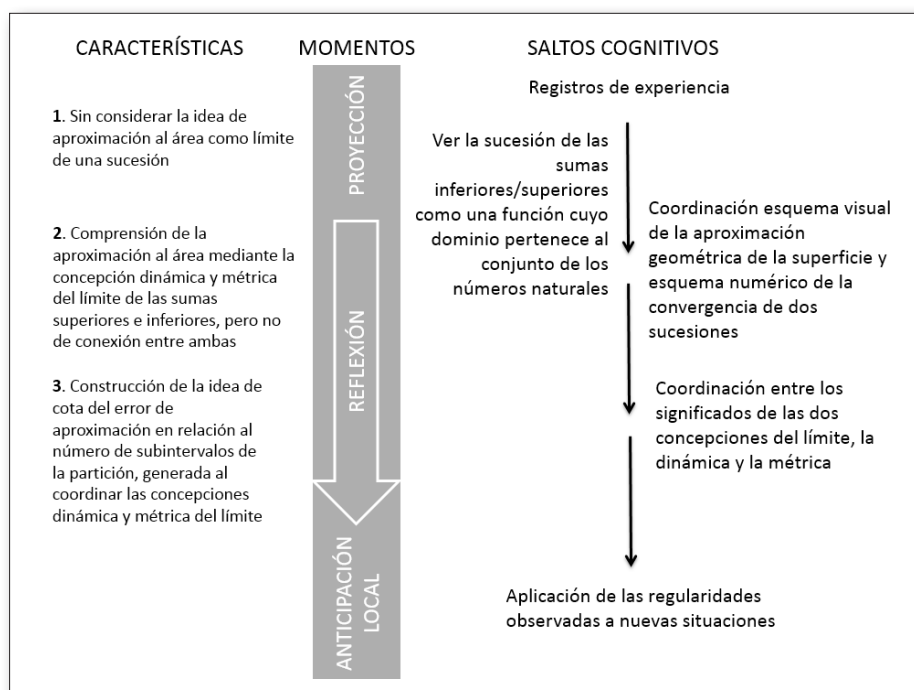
CARACTERÍSTICAS

MOMENTOS

SALTOS COGNITIVOS

1. Sin considerar la idea de aproximación al área como límite de una sucesión

2. Comprensión de la aproximación al área mediante la concepción dinámica y métrica del límite de las sumas superiores e inferiores, pero no de conexión entre ambas

3. Construcción de la idea de cota del error de aproximación en relación al número de subintervalos de la partición, generada al coordinar las concepciones dinámica y métrica del límite

PROYECCIÓN

REFLEXIÓN

ANTICIPACIÓN LOCAL

Registros de experiencia

Ver la sucesión de las sumas inferiores/superiores como una función cuyo dominio pertenece al conjunto de los números naturales

Coordinación esquema visual de la aproximación geométrica de la superficie y esquema numérico de la convergencia de dos sucesiones

Coordinación entre los significados de las dos concepciones del límite, la dinámica y la métrica

Aplicación de las regularidades observadas a nuevas situaciones